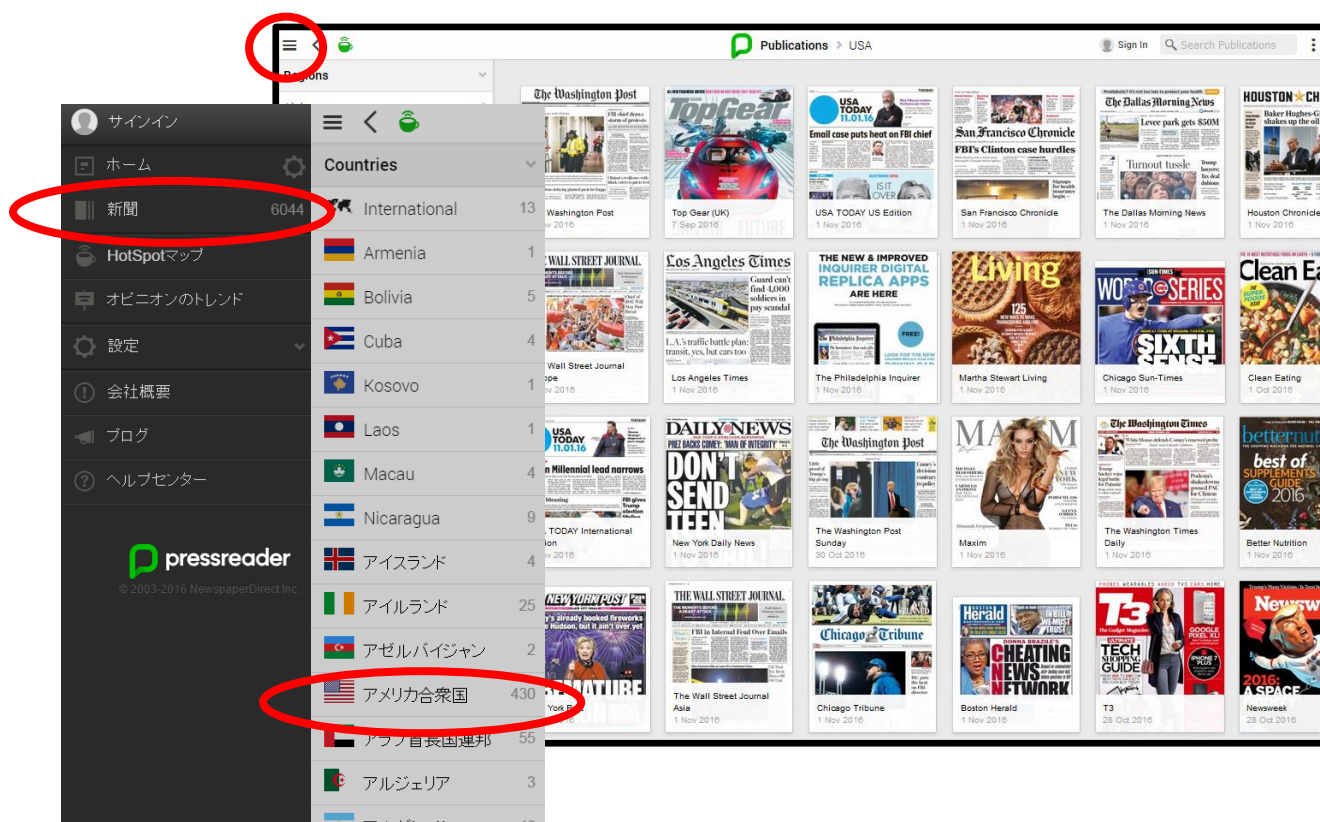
Publications > USA

Sign In

Search Publications

Regions

サインイン

ホーム

新聞 6044

HotSpotマップ

オピニオンのトレンド

設定

会社概要

ブログ

ヘルプセンター

pressreader

© 2003-2016 NewspaperDirect Inc.

Countries

International 13

Armenia 1

Bolivia 5

Cuba 4

Kosovo 1

Laos 1

Macau 4

Nicaragua 9

アイスランド 4

アイルランド 25

アゼルバイジャン 2

アメリカ合衆国 430

アラブ首長国連邦 55

アルジェリア 3

Washington Post
Nov 2016

Top Gear (UK)
7 Sep 2016

USA TODAY US Edition
1 Nov 2016

San Francisco Chronicle
1 Nov 2016

The Dallas Morning News
1 Nov 2016

Houston Chronicle
1 Nov 2016

Wall Street Journal
ope
Nov 2016

Los Angeles Times
1 Nov 2016

The Philadelphia Inquirer
1 Nov 2016

Martha Stewart Living
1 Nov 2016

Chicago Sun-Times
1 Nov 2016

Clean Eating
1 Oct 2016

TODAY International
ion
Nov 2016

New York Daily News
1 Nov 2016

The Washington Post Sunday
30 Oct 2016

Maxim
1 Nov 2016

The Washington Times Daily
1 Nov 2016

Better Nutrition
1 Nov 2016

York P

The Wall Street Journal Asia
1 Nov 2016

Chicago Tribune
1 Nov 2016

Boston Herald
1 Nov 2016

T3
28 Oct 2016

Newsweek
28 Oct 2016